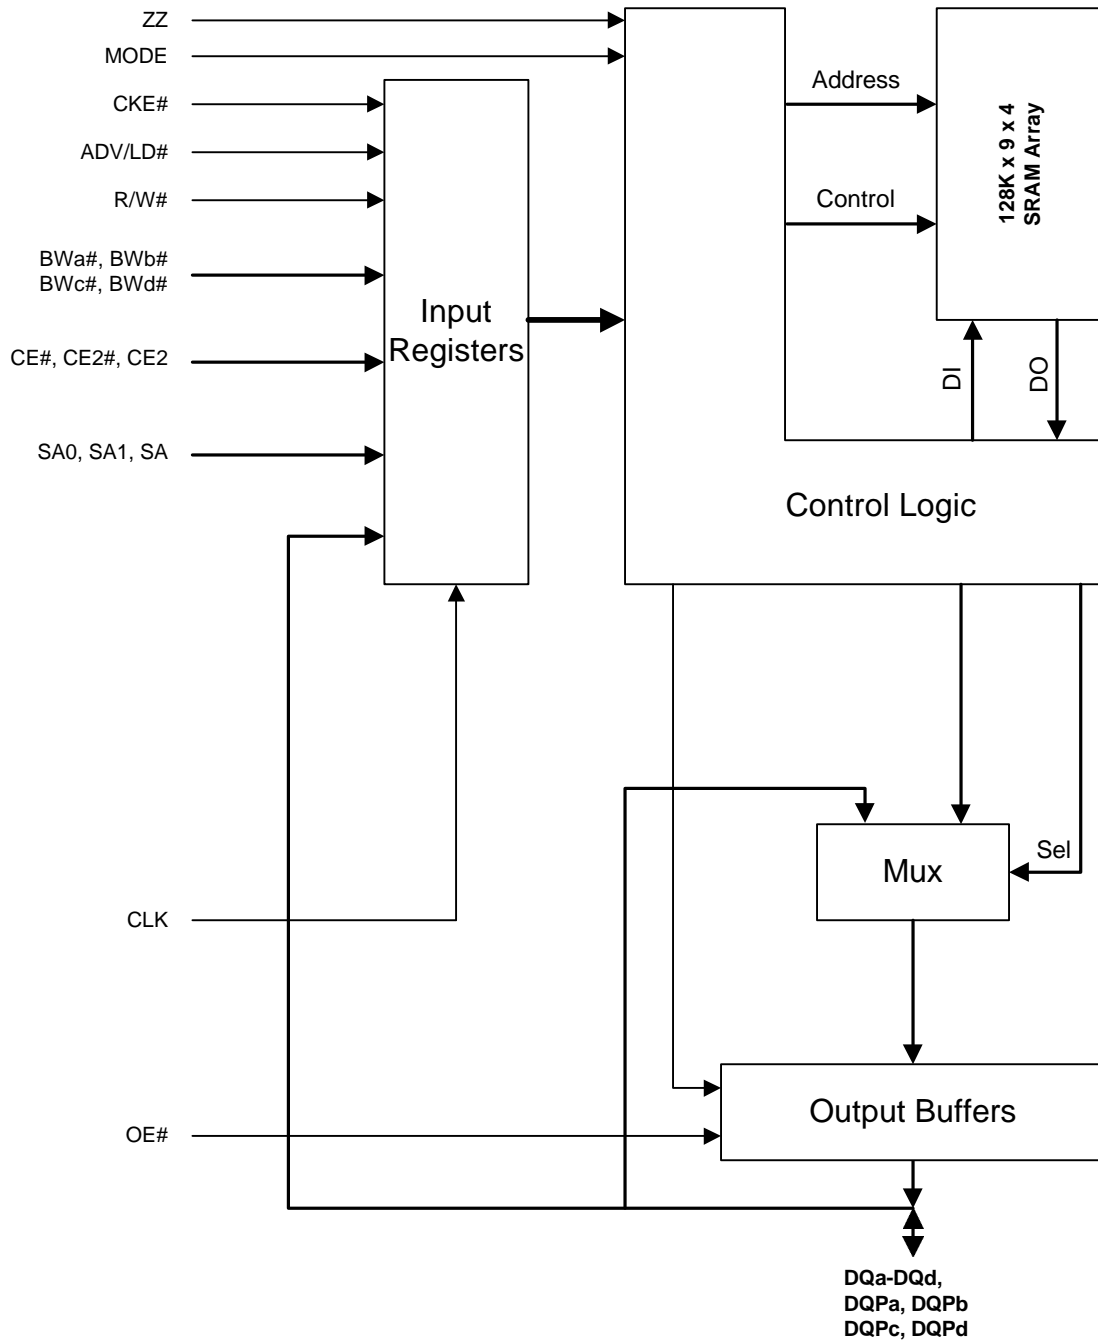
ZZ
MODE
CKE#
ADV/LD#
R/W#
BWa#, BWb#
BWc#, BWd#
CE#, CE2#, CE2
SA0, SA1, SA
Input Registers
Address
Control
128K x 9 x 4
SRAM Array
DI
DO
Control Logic
Mux
Sel
CLK
Output Buffers
OE#
DQa-DQd,
DQPa, DQPb
DQPc, DQPd